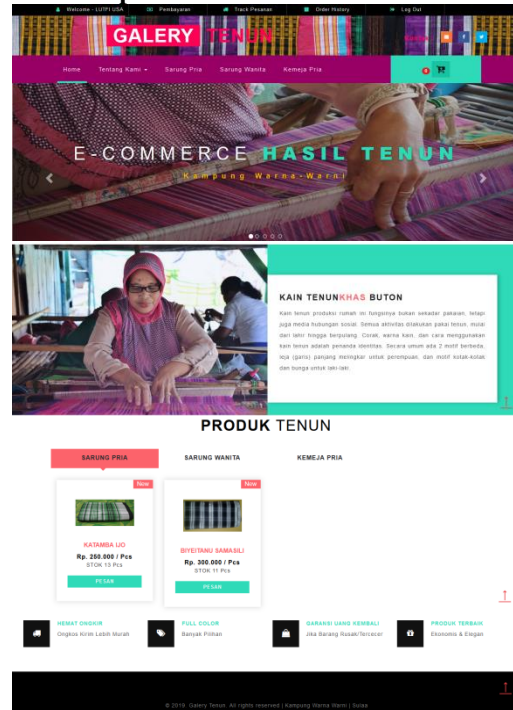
Welcome - LUTFI USA
Pembayaran
Track Pesanan
Order History
Log Out

GALERY TENUN

Home
Tentang Kami
Sarung Pria
Sarung Wanita
Kemeja Pria

0

E-COMMERCE HASIL TENUN
Kampung Warna-Warni

KAIN TENUNKHAS BUTON

Kain tenun produksi rumah ini fungsinya bukan sekedar pakaian, tetapi juga media hubungan sosial. Semua aktivitas dilakukan pakai tenun, mulai dari lahir hingga berpulang. Corak, warna kain, dan cara menggunakan kain tenun adalah penanda identitas. Secara umum ada 2 motif berbeda, lejo (garis) panjang melingkar untuk perempuan, dan motif kotak-kotak dan bunga untuk laki-laki.

PRODUK TENUN

SARUNG PRIA
SARUNG WANITA
KEMEJA PRIA

New
KATAMBA IJO
Rp. 250.000 / Pcs
STOK 13 Pcs
PESAN

New
BIYEITANU SAMASILI
Rp. 300.000 / Pcs
STOK 11 Pcs
PESAN

HEMAT ONGKIR
Ongkos Kirim Lebih Murah

FULL COLOR
Banyak Pilihan

GARANSI UANG KEMBALI
Jika Barang Rusak/Tercecer

PRODUK TERBAIK
Ekonomis & Elegan

© 2019. Galery Tenun. All rights reserved | Kampung Warna Warni | Sulaa